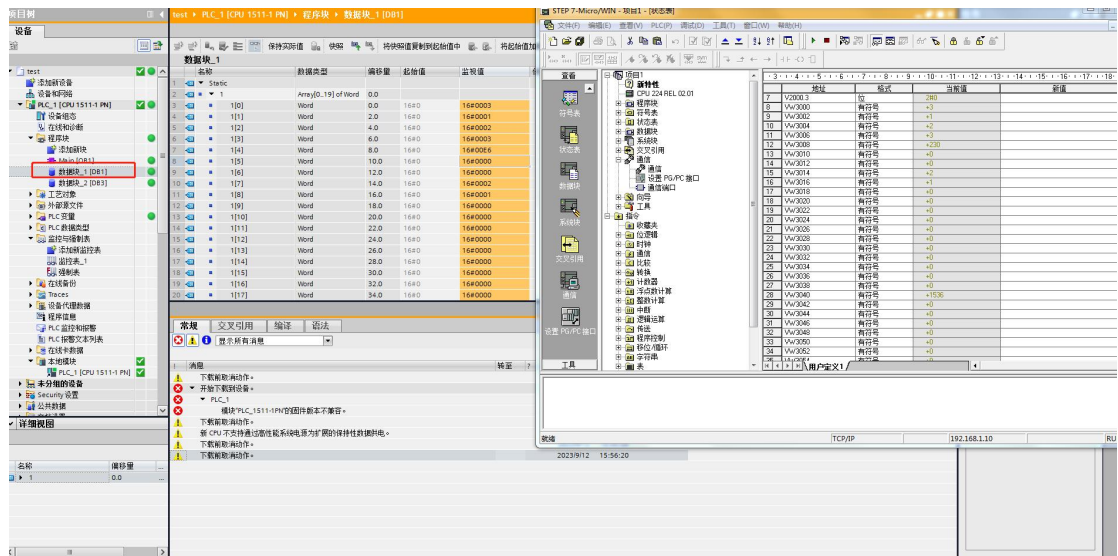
项目树
设备
test
添加新设备
设备和网络
PLC_1 [CPU 1511-1 PN]
设备组态
在线和诊断
程序块
添加新块
Main [OB1]
数据块_1 [DB1]
数据块_2 [DB1]
工艺对象
外部源文件
PLC 变量
PLC 数据类型
监控与强制表
添加新监控表
监控表_1
强制表
在线备份
Traces
设备代理数据
程序信息
PLC 监控和报警
PLC 报警文本列表
在线卡数据
本地模块
PLC_1 [CPU 1511-1 PN]
未分组的设备
Security 设置
公共数据
详细视图
名称
偏移量
1
0.0

test ▸ PLC_1 [CPU 1511-1 PN] ▸ 程序块 ▸ 数据块_1 [DB1]
保持实际值 快照 将快照值复制到起始值中 将起始值加
数据块_1

| | 名称 | 数据类型 | 偏移量 | 起始值 | 监视值 |
|---|---|---|---|---|---|
| 1 | ▼ Static | | | | |
| 2 | ▼ 1 | Array[0..19] of Word | 0.0 | | |
| 3 | 1[0] | Word | 0.0 | 16#0 | 16#0003 |
| 4 | 1[1] | Word | 2.0 | 16#0 | 16#0001 |
| 5 | 1[2] | Word | 4.0 | 16#0 | 16#0002 |
| 6 | 1[3] | Word | 6.0 | 16#0 | 16#0003 |
| 7 | 1[4] | Word | 8.0 | 16#0 | 16#00E6 |
| 8 | 1[5] | Word | 10.0 | 16#0 | 16#0000 |
| 9 | 1[6] | Word | 12.0 | 16#0 | 16#0000 |
| 10 | 1[7] | Word | 14.0 | 16#0 | 16#0002 |
| 11 | 1[8] | Word | 16.0 | 16#0 | 16#0001 |
| 12 | 1[9] | Word | 18.0 | 16#0 | 16#0000 |
| 13 | 1[10] | Word | 20.0 | 16#0 | 16#0000 |
| 14 | 1[11] | Word | 22.0 | 16#0 | 16#0000 |
| 15 | 1[12] | Word | 24.0 | 16#0 | 16#0000 |
| 16 | 1[13] | Word | 26.0 | 16#0 | 16#0000 |
| 17 | 1[14] | Word | 28.0 | 16#0 | 16#0000 |
| 18 | 1[15] | Word | 30.0 | 16#0 | 16#0000 |
| 19 | 1[16] | Word | 32.0 | 16#0 | 16#0000 |
| 20 | 1[17] | Word | 34.0 | 16#0 | 16#0000 |

常规 交叉引用 编译 语法
显示所有消息
消息 转至
下载前取消动作。
开始下载到设备。
PLC_1
模块"PLC_1511-1PN"的固件版本不兼容。
下载前取消动作。
新 CPU 不支持通过降低系统电源为扩展的保持性数据供电。
下载前取消动作。
下载前取消动作。
2023/9/12 15:56:20

STEP 7-Micro/WIN - 项目1 - [状态表]
文件(F) 编辑(E) 查看(V) PLC(P) 调试(D) 工具(T) 窗口(W) 帮助(H)
查看
符号表
状态表
数据块
系统块
交叉引用
通信
设置 PG/PC 接口
工具
项目1
新特性
CPU 224 REL 02.01
程序块
符号表
状态表
数据块
系统块
交叉引用
通信
通信
设置 PG/PC 接口
通信端口
向导
工具
指令
收藏夹
位逻辑
时钟
通信
比较
转换
计数器
浮点数计算
整数计算
中断
逻辑运算
传送
程序控制
移位/循环
字符串
表

| | 地址 | 格式 | 当前值 | 新值 |
|---|---|---|---|---|
| 7 | V2000.3 | 位 | 2#0 | |
| 8 | VW3000 | 有符号 | +3 | |
| 9 | VW3002 | 有符号 | +1 | |
| 10 | VW3004 | 有符号 | +2 | |
| 11 | VW3006 | 有符号 | +3 | |
| 12 | VW3008 | 有符号 | +230 | |
| 13 | VW3010 | 有符号 | +0 | |
| 14 | VW3012 | 有符号 | +0 | |
| 15 | VW3014 | 有符号 | +2 | |
| 16 | VW3016 | 有符号 | +1 | |
| 17 | VW3018 | 有符号 | +0 | |
| 18 | VW3020 | 有符号 | +0 | |
| 19 | VW3022 | 有符号 | +0 | |
| 20 | VW3024 | 有符号 | +0 | |
| 21 | VW3026 | 有符号 | +0 | |
| 22 | VW3028 | 有符号 | +0 | |
| 23 | VW3030 | 有符号 | +0 | |
| 24 | VW3032 | 有符号 | +0 | |
| 25 | VW3034 | 有符号 | +0 | |
| 26 | VW3036 | 有符号 | +0 | |
| 27 | VW3038 | 有符号 | +0 | |
| 28 | VW3040 | 有符号 | +1536 | |
| 29 | VW3042 | 有符号 | +0 | |
| 30 | VW3044 | 有符号 | +0 | |
| 31 | VW3046 | 有符号 | +0 | |
| 32 | VW3048 | 有符号 | +0 | |
| 33 | VW3050 | 有符号 | +0 | |
| 34 | VW3052 | 有符号 | +0 | |

用户定义1
就绪
TCP/IP
192.168.1.10
RU